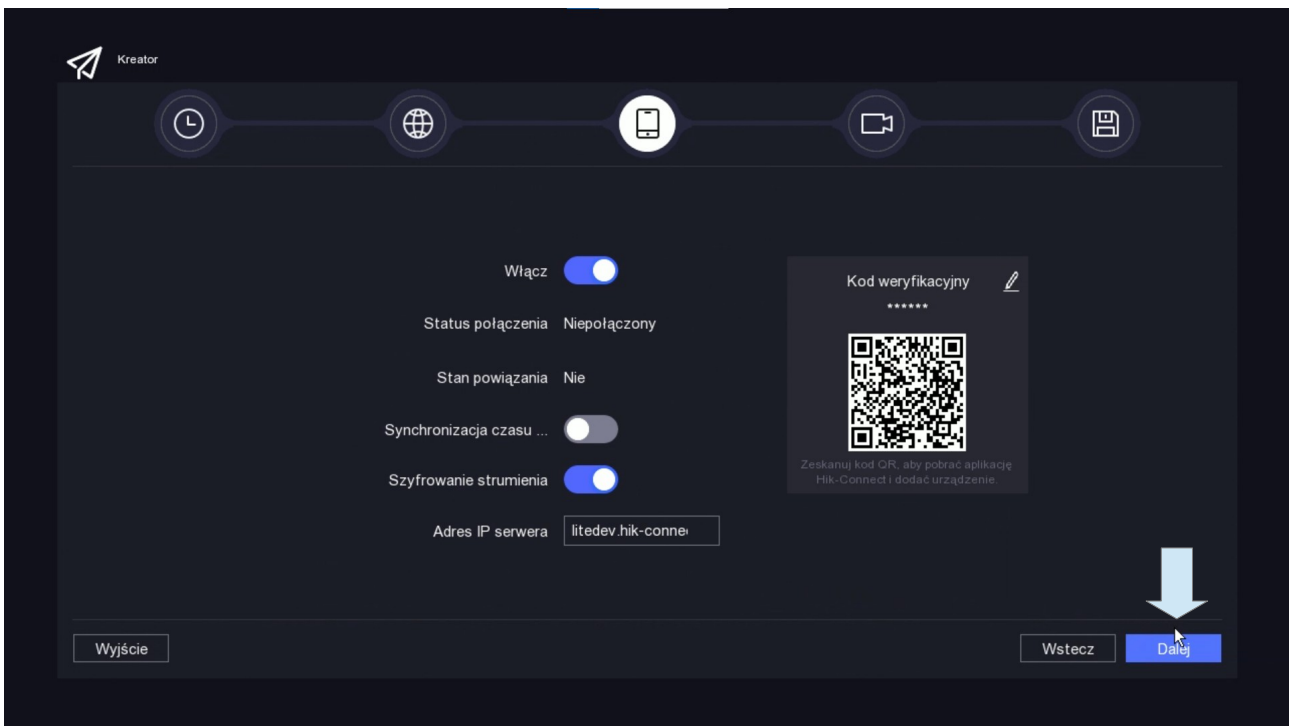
Kreator

Włącz

Status połączenia Niepołączony

Stan powiązania Nie

Synchronizacja czasu ...

Szyfrowanie strumienia

Adres IP serwera litedev.hik-conne

Kod weryfikacyjny
******

Zeskanuj kod QR, aby pobrać aplikację Hik-Connect i dodać urządzenie.

Wyjście

Wstecz Dalej